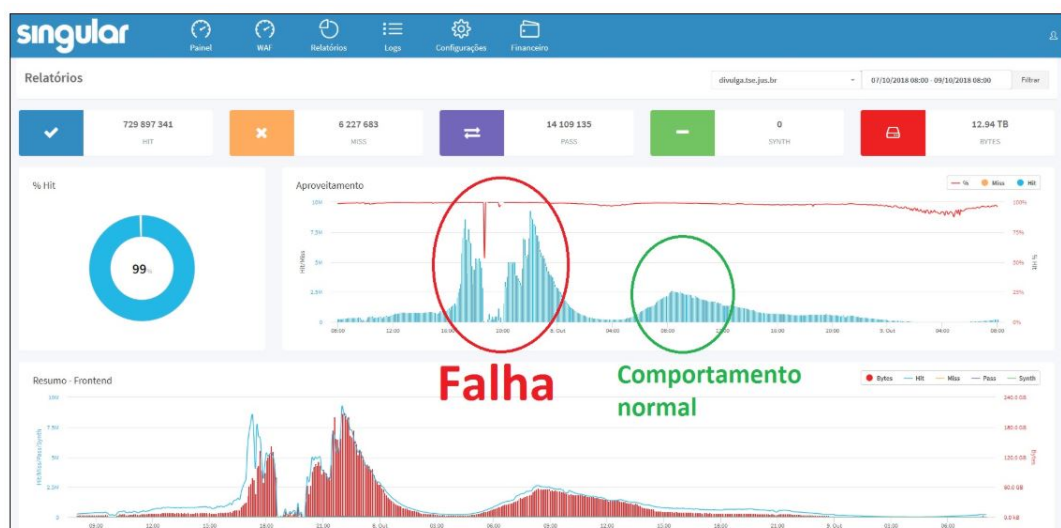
singular

Painel
WAF
Relatórios
Logs
Configurações
Financeiro

Relatórios

divulga.tse.jus.br
07/10/2018 08:00 - 09/10/2018 08:00
Filtrar

729 897 341
HIT

6 227 683
MISS

14 109 135
PASS

0
SYNTH

12.94 TB
BYTES

% Hit

99%

Aproveitamento

% Miss Hit

10M
7.5M
5M
2.5M
0

Hit/Miss

100%
75%
50%
25%
0%

% Hit

08:00 12:00 16:00 20:00 8. Out 04:00 08:00 12:00 16:00 20:00 9. Out 04:00 08:00

Falha

Comportamento normal

Resumo - Frontend

Bytes Hit Miss Pass Synth

10M
7.5M
5M
2.5M
0

Hit/Miss/Pass/Synth

240.0 GB
180.0 GB
120.0 GB
60.0 GB
0.0 kB

Bytes

09:00 12:00 15:00 18:00 21:00 8. Out 03:00 06:00 09:00 12:00 15:00 18:00 21:00 9. Out 03:00 06:00